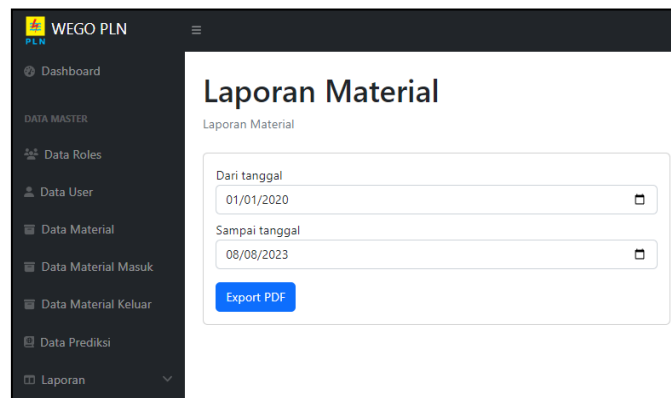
PLN WEGO PLN

≡

Dashboard

DATA MASTER

Data Roles

Data User

Data Material

Data Material Masuk

Data Material Keluar

Data Prediksi

Laporan

Laporan Material

Laporan Material

Dari tanggal

01/01/2020

Sampai tanggal

08/08/2023

Export PDF